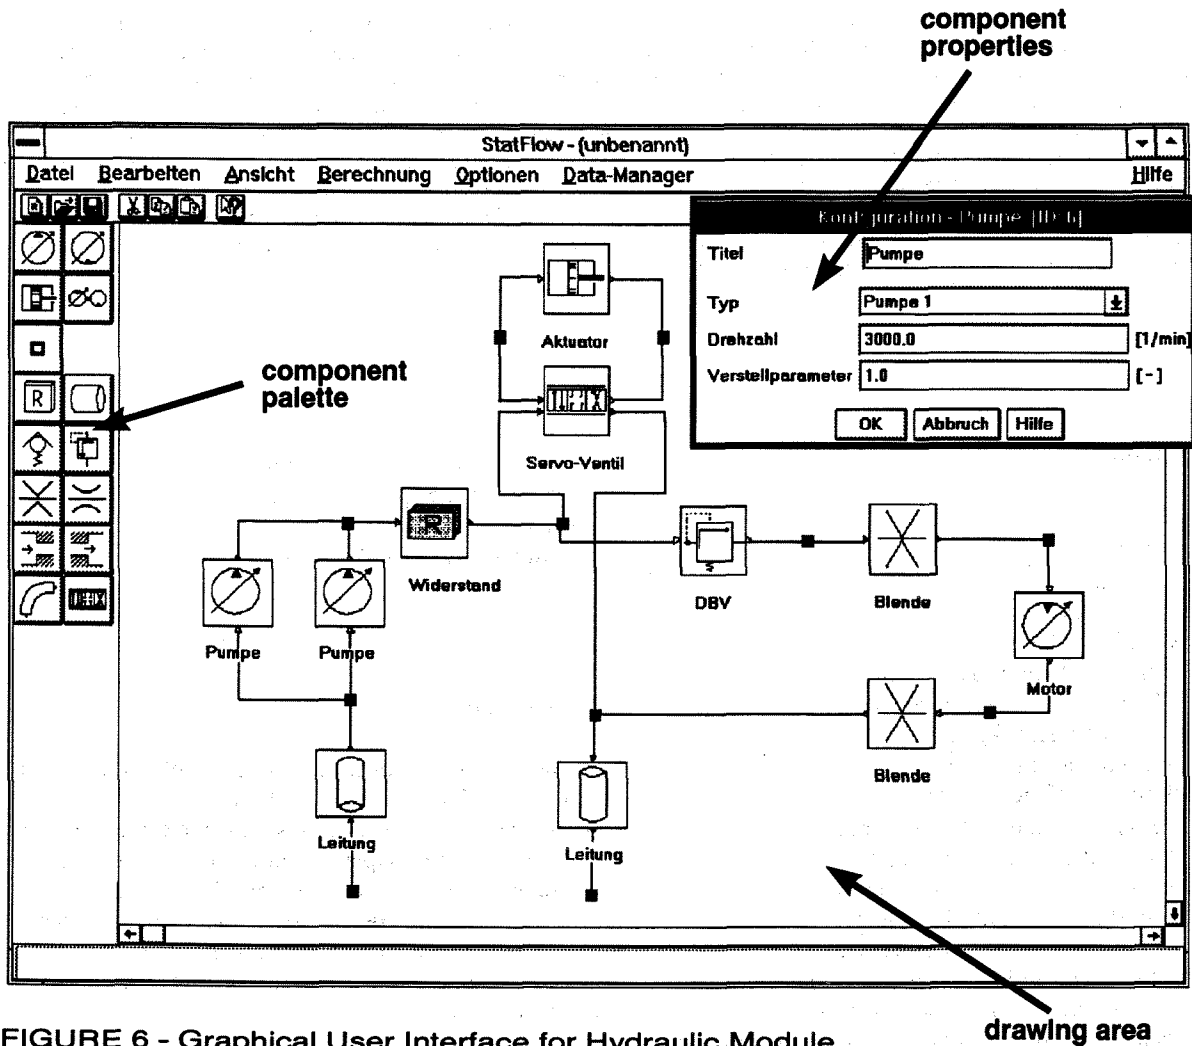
component properties

StatFlow - (unbenannt)

Datei Bearbeiten Ansicht Berechnung Optionen Data-Manager Hilfe

Konfiguration - Pumpe [ID 6]

Titel Pumpe

Typ Pumpe 1

Drehzahl 3000.0 [1/min]

Verstellparameter 1.0 [-]

OK Abbruch Hilfe

component palette

Aktuator

Servo-Ventil

Widerstand

DBV

Blende

Pumpe

Pumpe

Motor

Blende

Leitung

Leitung

FIGURE 6 - Graphical User Interface for Hydraulic Module

drawing area